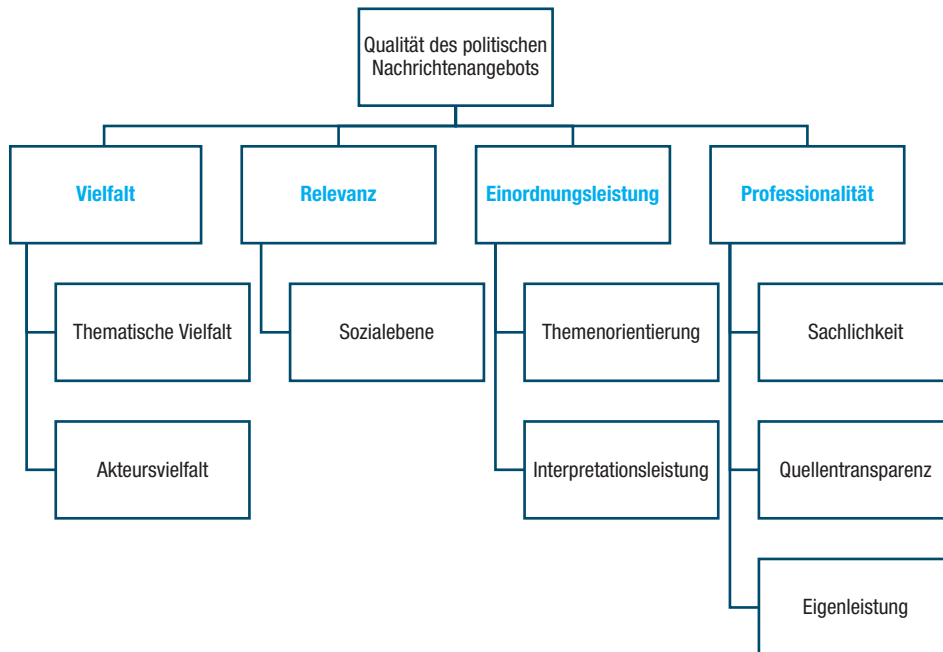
Qualität des politischen Nachrichtenangebots

Vielfalt

Thematische Vielfalt

Akteursvielfalt

Relevanz

Sozialebene

Einordnungsleistung

Themenorientierung

Interpretationsleistung

Professionalität

Sachlichkeit

Quellentransparenz

Eigenleistung